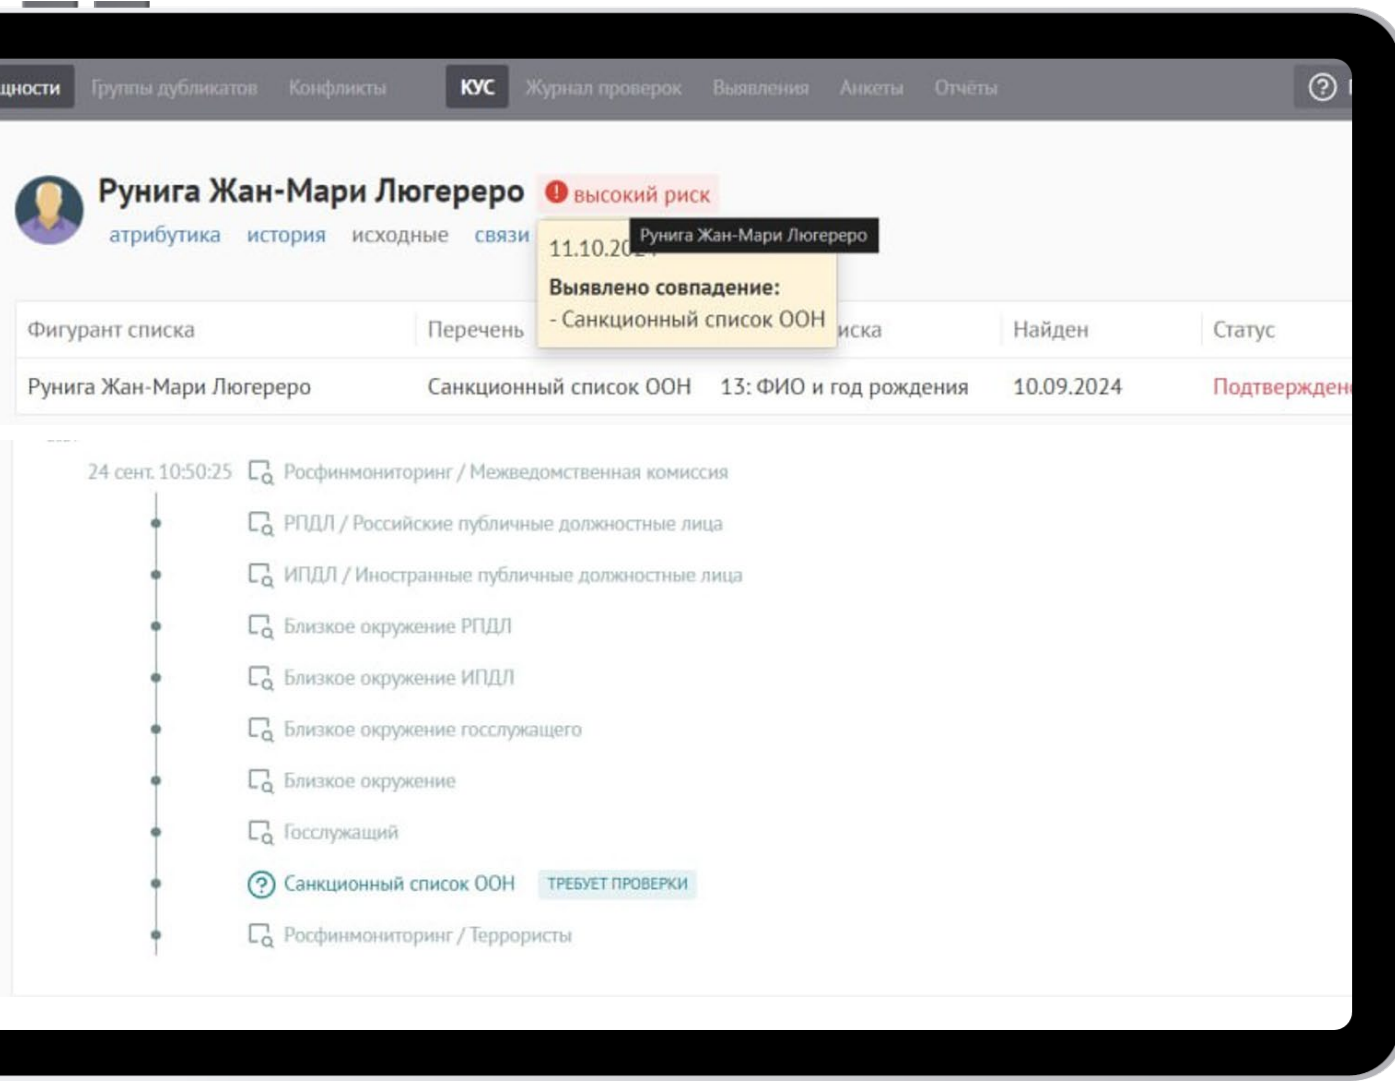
щности Группы дубликатов Конфликты КУС Журнал проверок Выявления Анкеты Отчёты

Рунига Жан-Мари Люгереро высокий риск

атрибутика история исходные связи

11.10.20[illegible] Рунига Жан-Мари Люгереро

Выявлено совпадение:
- Санкционный список ООН

| Фигурант списка | Перечень | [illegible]иска | Найден | Статус |
|---|---|---|---|---|
| Рунига Жан-Мари Люгереро | Санкционный список ООН | 13: ФИО и год рождения | 10.09.2024 | Подтвержден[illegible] |

24 сент. 10:50:25 Росфинмониторинг / Межведомственная комиссия

РПДЛ / Российские публичные должностные лица

ИПДЛ / Иностранные публичные должностные лица

Близкое окружение РПДЛ

Близкое окружение ИПДЛ

Близкое окружение госслужащего

Близкое окружение

Госслужащий

Санкционный список ООН ТРЕБУЕТ ПРОВЕРКИ

Росфинмониторинг / Террористы